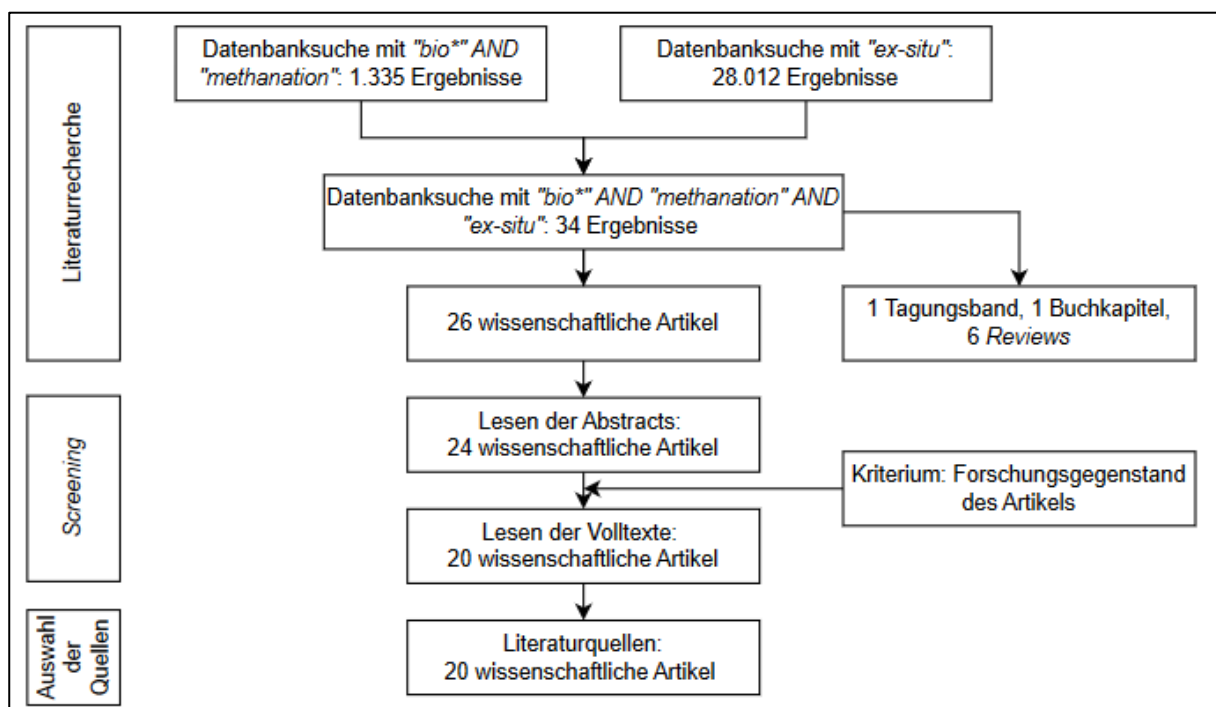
Literaturrecherche

Datenbanksuche mit "bio*" AND "methanation": 1.335 Ergebnisse

Datenbanksuche mit "ex-situ": 28.012 Ergebnisse

Datenbanksuche mit "bio*" AND "methanation" AND "ex-situ": 34 Ergebnisse

26 wissenschaftliche Artikel

1 Tagungsband, 1 Buchkapitel, 6 Reviews

Screening

Lesen der Abstracts: 24 wissenschaftliche Artikel

Kriterium: Forschungsgegenstand des Artikels

Lesen der Volltexte: 20 wissenschaftliche Artikel

Auswahl der Quellen

Literaturquellen: 20 wissenschaftliche Artikel